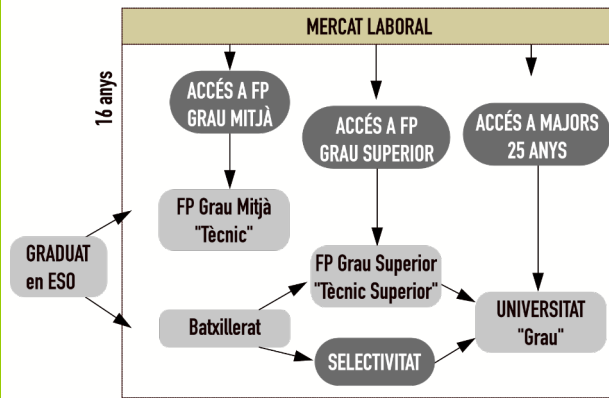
MERCAT LABORAL

16 anys

ACCÉS A FP GRAU MITJÀ

ACCÉS A FP GRAU SUPERIOR

ACCÉS A MAJORS 25 ANYS

FP Grau Mitjà "Tècnic"

GRADUAT en ESO

FP Grau Superior "Tècnic Superior"

UNIVERSITAT "Grau"

Batxillerat

SELECTIVITAT